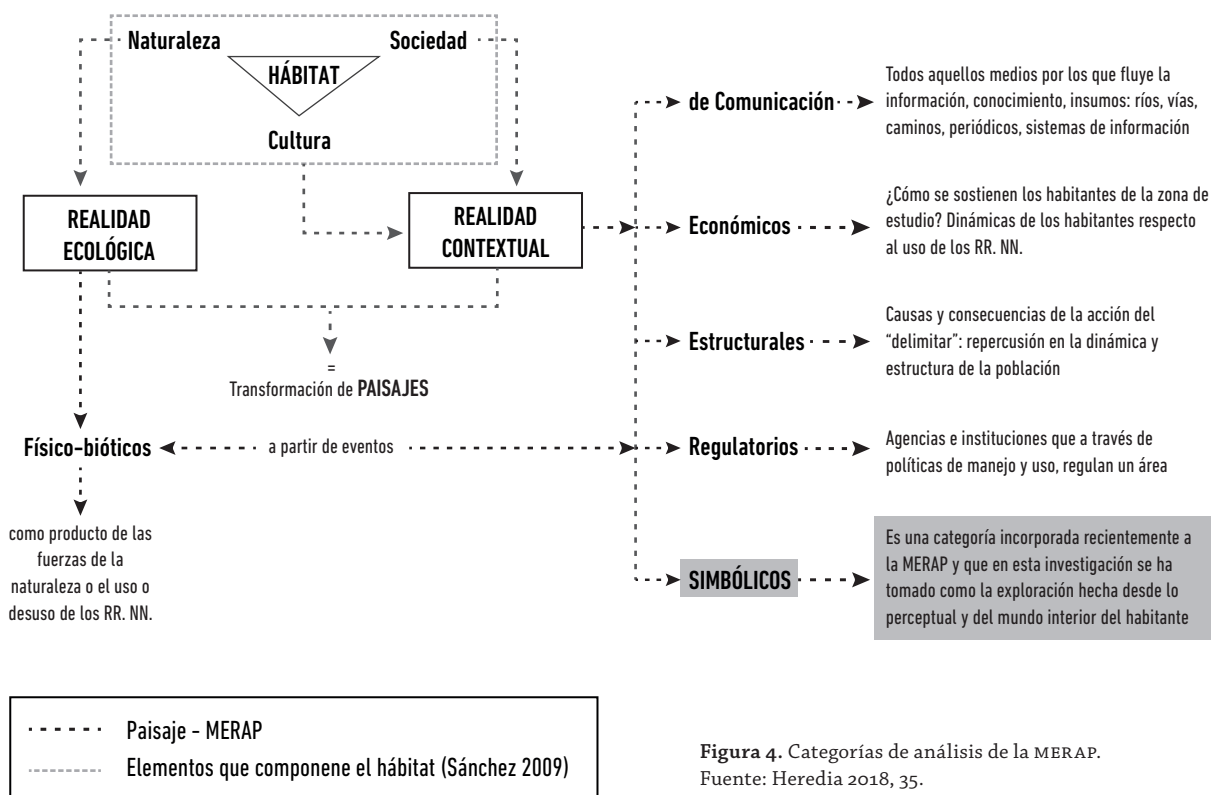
Naturaleza

Sociedad

HÁBITAT

Cultura

REALIDAD ECOLÓGICA

REALIDAD CONTEXTUAL

=
Transformación de PAISAJES

Físico-bióticos

a partir de eventos

como producto de las fuerzas de la naturaleza o el uso o desuso de los RR. NN.

de Comunicación

Todos aquellos medios por los que fluye la información, conocimiento, insumos: ríos, vías, caminos, periódicos, sistemas de información

Económicos

¿Cómo se sostienen los habitantes de la zona de estudio? Dinámicas de los habitantes respecto al uso de los RR. NN.

Estructurales

Causas y consecuencias de la acción del "delimitar": repercusión en la dinámica y estructura de la población

Regulatorios

Agencias e instituciones que a través de políticas de manejo y uso, regulan un área

SIMBÓLICOS

Es una categoría incorporada recientemente a la MERAP y que en esta investigación se ha tomado como la exploración hecha desde lo perceptual y del mundo interior del habitante

Paisaje - MERAP
Elementos que componene el hábitat (Sánchez 2009)

Figura 4. Categorías de análisis de la MERAP.
Fuente: Heredia 2018, 35.